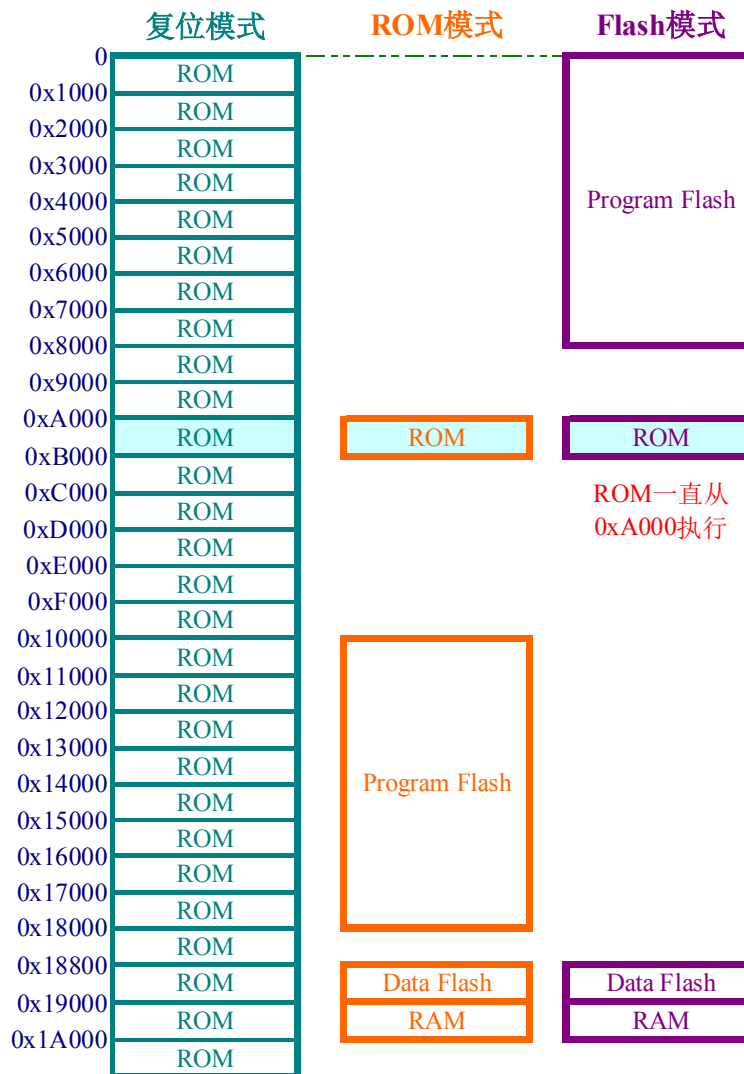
复位模式

ROM模式

Flash模式

0
ROM
0x1000
ROM
0x2000
ROM
0x3000
ROM
0x4000
ROM
0x5000
ROM
0x6000
ROM
0x7000
ROM
0x8000
ROM
0x9000
ROM
0xA000
ROM
0xB000
ROM
0xC000
ROM
0xD000
ROM
0xE000
ROM
0xF000
ROM
0x10000
ROM
0x11000
ROM
0x12000
ROM
0x13000
ROM
0x14000
ROM
0x15000
ROM
0x16000
ROM
0x17000
ROM
0x18000
ROM
0x18800
ROM
0x19000
ROM
0x1A000
ROM

ROM

Program Flash

Data Flash

RAM

Program Flash

ROM

ROM一直从0xA000执行

Data Flash

RAM